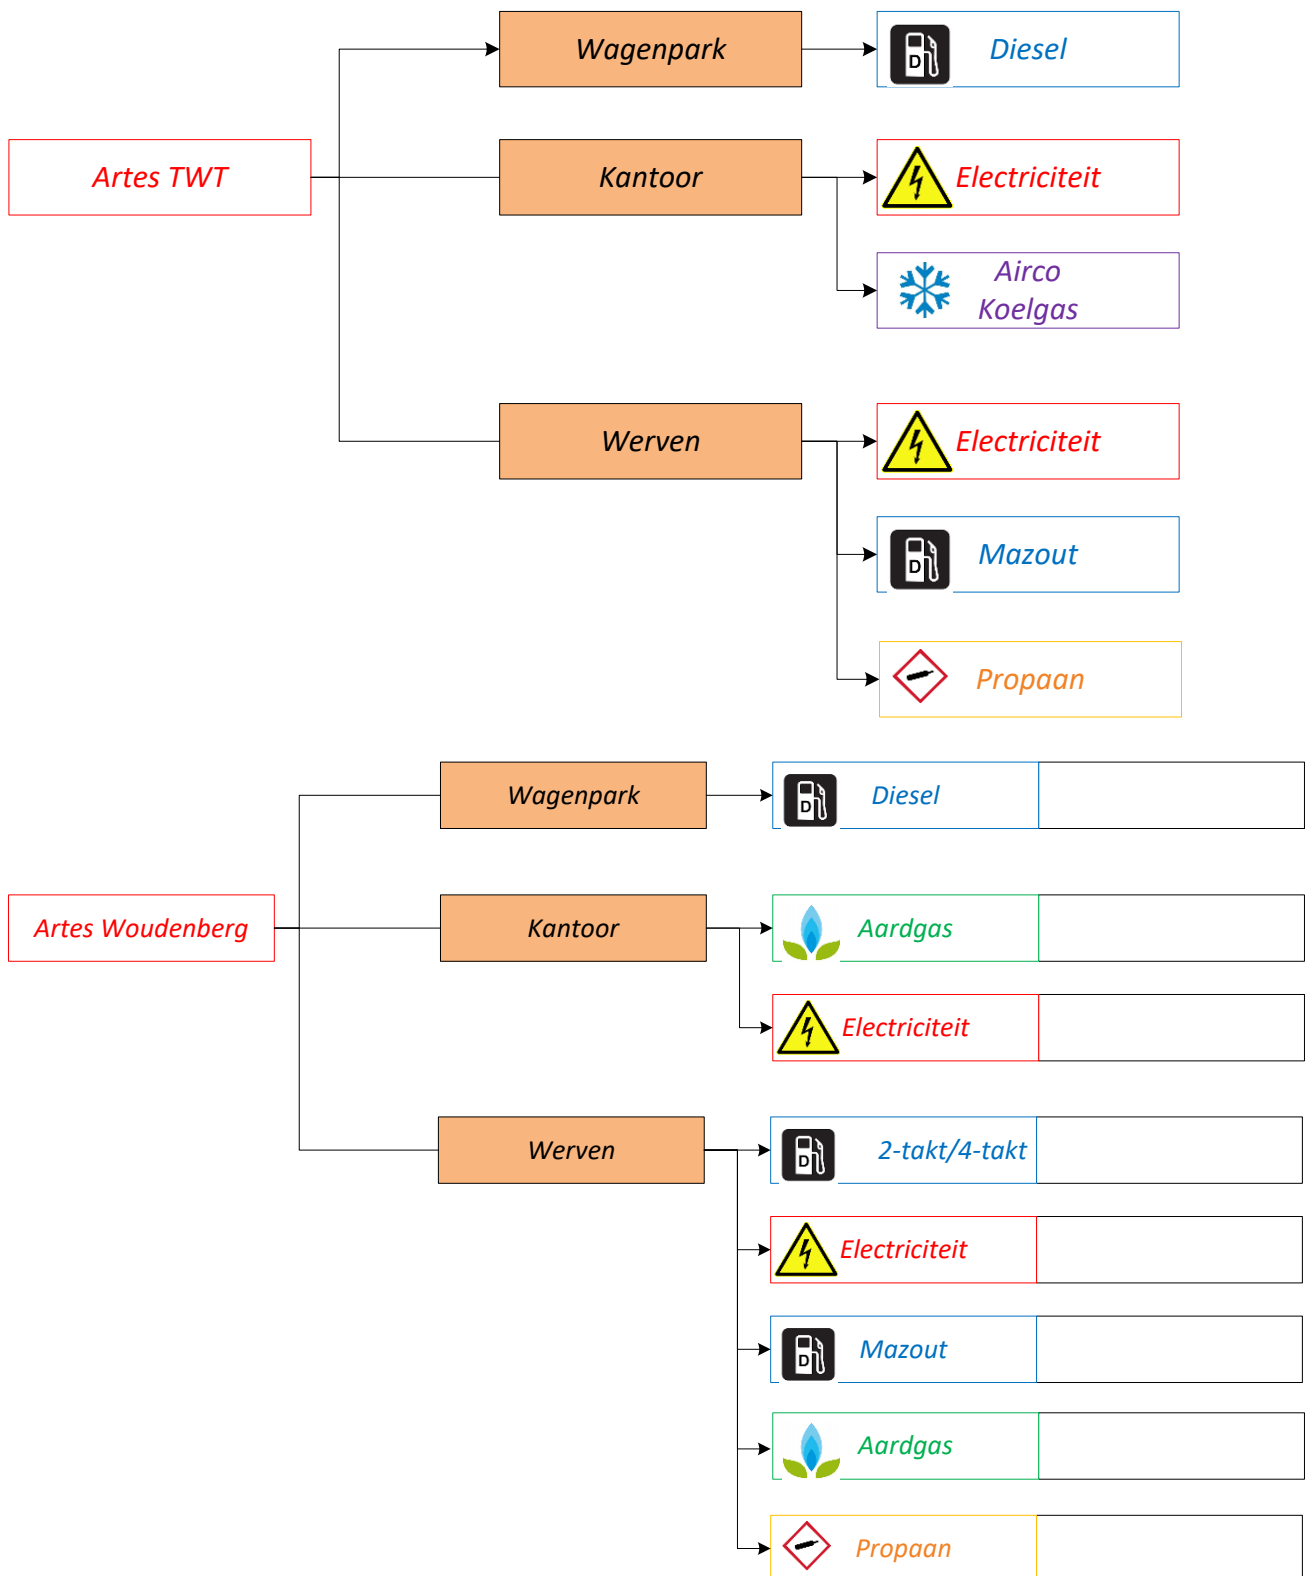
Artes TWT

Wagenpark
D Diesel

Kantoor
Electriciteit
Airco Koelgas

Werven
Electriciteit
D Mazout
Propaan

Artes Woudenberg

Wagenpark
D Diesel

Kantoor
Aardgas
Electriciteit

Werven
D 2-takt/4-takt
Electriciteit
D Mazout
Aardgas
Propaan